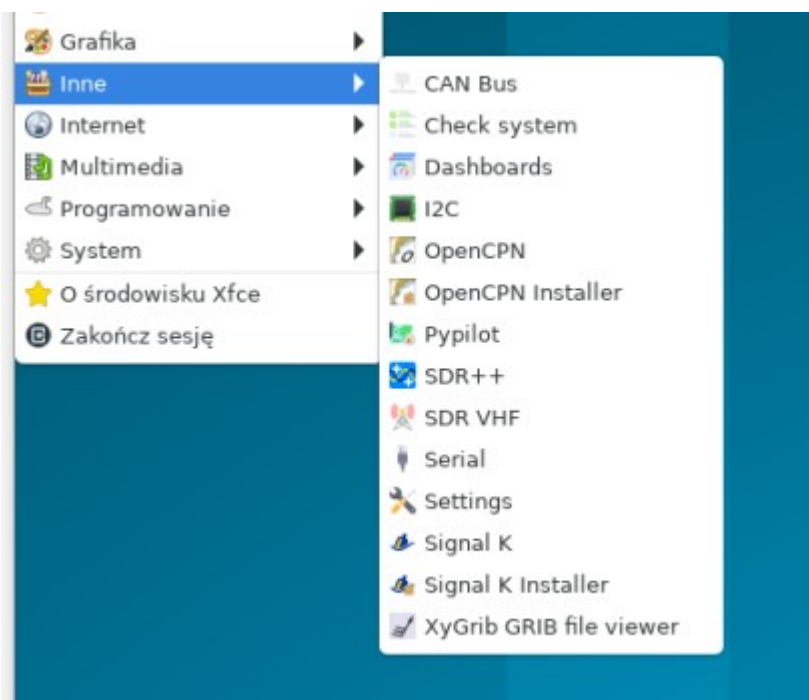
Grafika
Inne
Internet
Multimedia
Programowanie
System
O środowisku Xfce
Zakończ sesję

CAN Bus
Check system
Dashboards
I2C
OpenCPN
OpenCPN Installer
Pypilot
SDR++
SDR VHF
Serial
Settings
Signal K
Signal K Installer
XyGrib GRIB file viewer